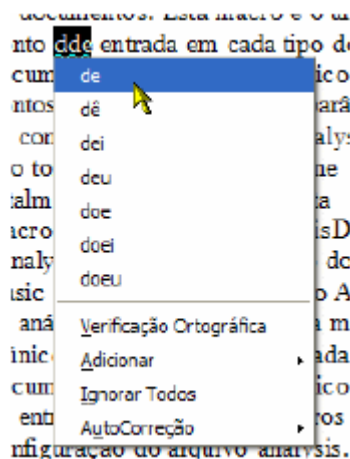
documentos. Esta macro é o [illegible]
nto dde entrada em cada tipo de
cum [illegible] ico
ntos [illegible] ará
con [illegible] alys
o to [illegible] ne
talm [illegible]
acro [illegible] isD
naly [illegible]
sic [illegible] o A
aná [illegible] a m
inic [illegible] ada
cum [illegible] ico
entr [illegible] ros
nfiguração do arquivo analysis.

de
dê
dei
deu
doe
doei
doeu
Verificação Ortográfica
Adicionar
Ignorar Todos
AutoCorreção